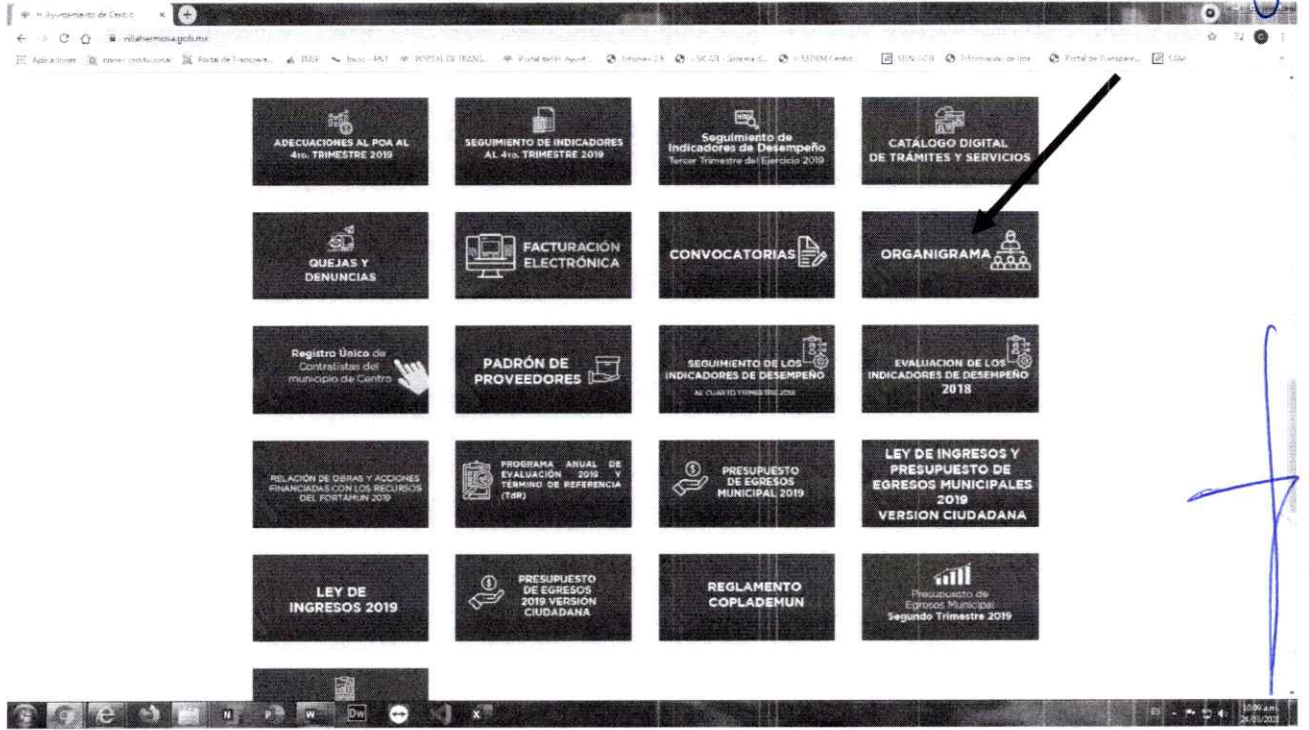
H. Ayuntamiento de Centro
villahermosa.gob.mx
Aplicaciones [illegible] Portal de Transpare... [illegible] PORTAL DE TRANS... Portal del H. Ayunt... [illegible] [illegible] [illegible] Portal de Transpare...

ADECUACIONES AL POA AL 4to. TRIMESTRE 2019

SEGUIMIENTO DE INDICADORES AL 4to. TRIMESTRE 2019

Seguimiento de Indicadores de Desempeño
Tercer Trimestre del Ejercicio 2019

CATÁLOGO DIGITAL DE TRÁMITES Y SERVICIOS

QUEJAS Y DENUNCIAS

FACTURACIÓN ELECTRÓNICA

CONVOCATORIAS

ORGANIGRAMA

Registro Único de Contratistas del municipio de Centro

PADRÓN DE PROVEEDORES

SEGUIMIENTO DE LOS INDICADORES DE DESEMPEÑO
AL CUARTO TRIMESTRE 2018

EVALUACION DE LOS INDICADORES DE DESEMPEÑO 2018

RELACIÓN DE OBRAS Y ACCIONES FINANCIADAS CON LOS RECURSOS DEL FORTAMUN 2019

PROGRAMA ANUAL DE EVALUACIÓN 2019 Y TÉRMINO DE REFERENCIA (TdR)

PRESUPUESTO DE EGRESOS MUNICIPAL 2019

LEY DE INGRESOS Y PRESUPUESTO DE EGRESOS MUNICIPALES 2019 VERSION CIUDADANA

LEY DE INGRESOS 2019

PRESUPUESTO DE EGRESOS 2019 VERSIÓN CIUDADANA

REGLAMENTO COPLADEMUN

Presupuesto de Egresos Municipal
Segundo Trimestre 2019

10:00 a.m.
24/01/2020